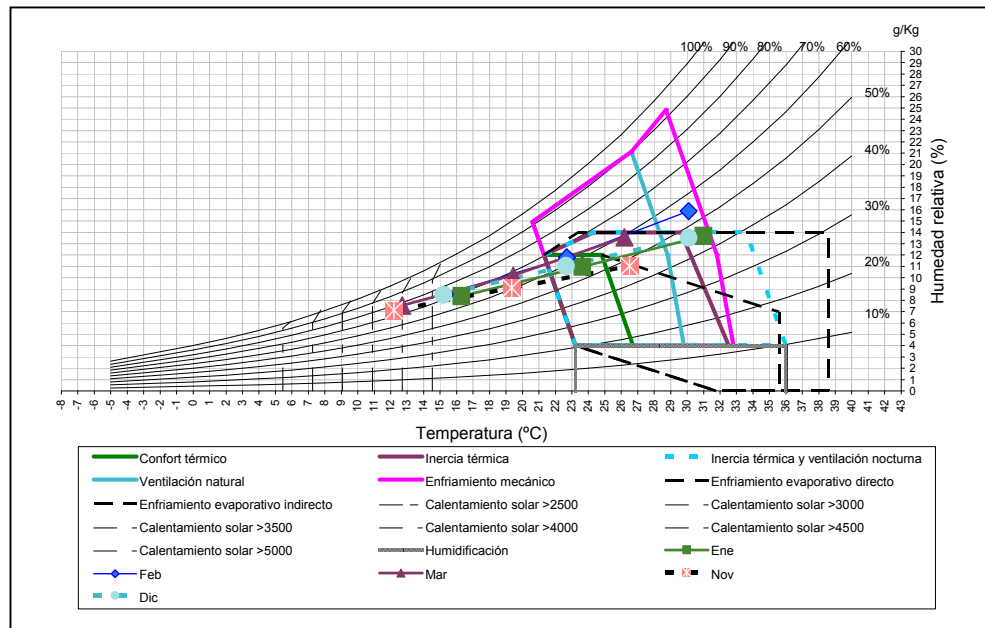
100% 90% 80% 70% 60%

g/Kg

30 29 28 27 26 25 24 23 22 21 20 19 18 17 16 15 14 13 12 11 10 9 8 7 6 5 4 3 2 1 0

50%

40%

30%

20%

10%

Humedad relativa (%)

-8 -7 -6 -5 -4 -3 -2 -1 0 1 2 3 4 5 6 7 8 9 10 11 12 13 14 15 16 17 18 19 20 21 22 23 24 25 26 27 28 29 30 31 32 33 34 35 36 37 38 39 40 41 42 43

Temperatura (ºC)

Confort térmico
Inercia térmica
Inercia térmica y ventilación nocturna
Ventilación natural
Enfriamiento mecánico
Enfriamiento evaporativo directo
Enfriamiento evaporativo indirecto
Calentamiento solar >2500
Calentamiento solar >3000
Calentamiento solar >3500
Calentamiento solar >4000
Calentamiento solar >4500
Calentamiento solar >5000
Humidificación
Ene
Feb
Mar
Nov
Dic